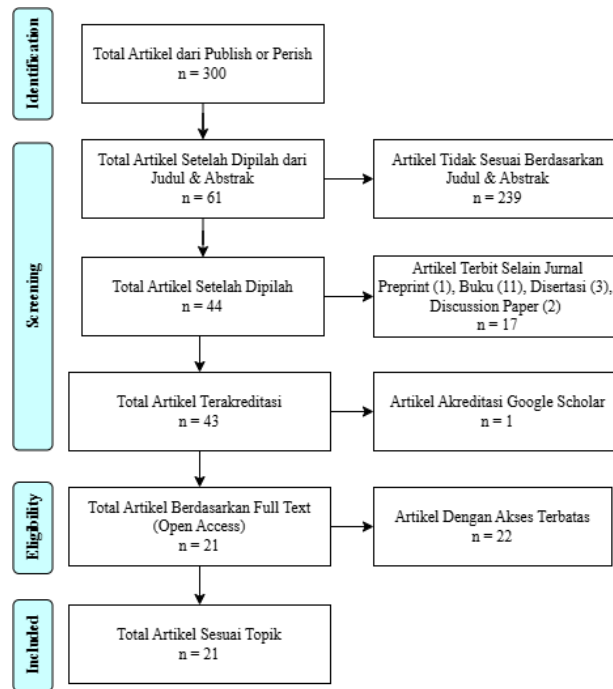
Identification

Total Artikel dari Publish or Perish
n = 300

Screening

Total Artikel Setelah Dipilah dari Judul & Abstrak
n = 61

Artikel Tidak Sesuai Berdasarkan Judul & Abstrak
n = 239

Total Artikel Setelah Dipilah
n = 44

Artikel Terbit Selain Jurnal Preprint (1), Buku (11), Disertasi (3), Discussion Paper (2)
n = 17

Total Artikel Terakreditasi
n = 43

Artikel Akreditasi Google Scholar
n = 1

Eligibility

Total Artikel Berdasarkan Full Text (Open Access)
n = 21

Artikel Dengan Akses Terbatas
n = 22

Included

Total Artikel Sesuai Topik
n = 21